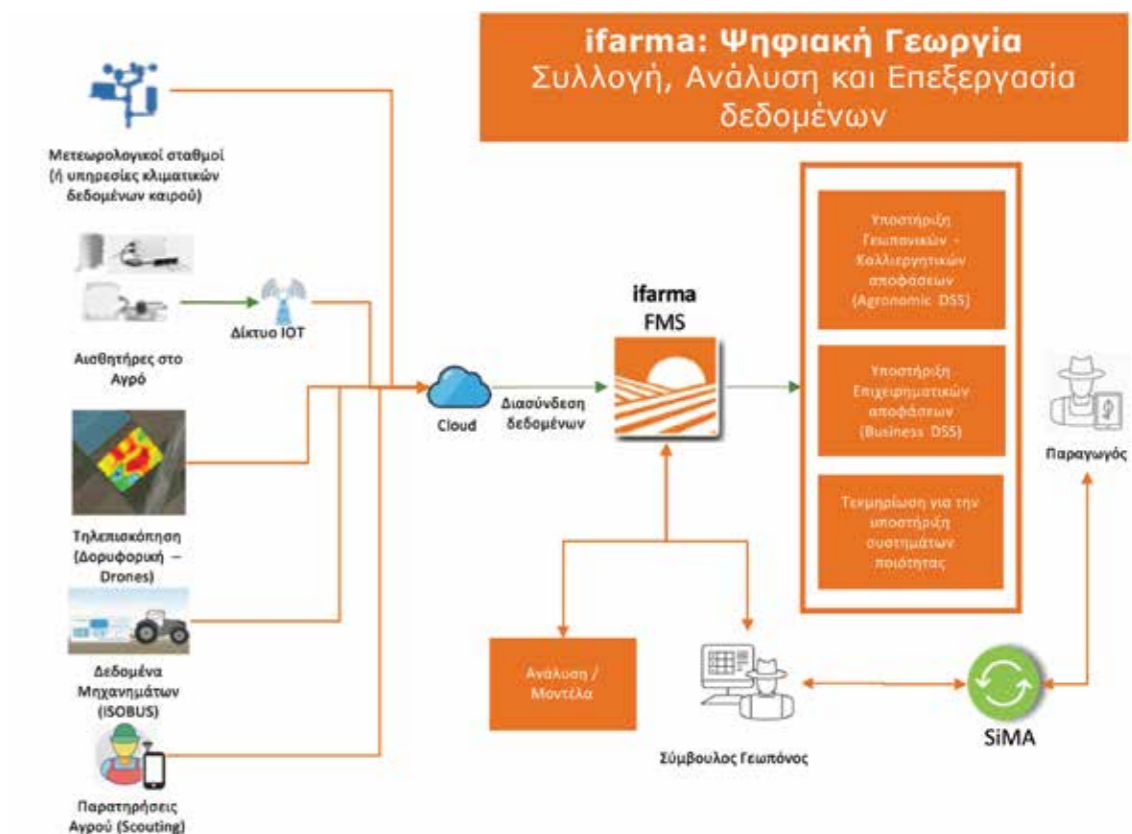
ifarma: Ψηφιακή Γεωργία
Συλλογή, Ανάλυση και Επεξεργασία δεδομένων

Μετεωρολογικοί σταθμοί (ή υπηρεσίες κλιματικών δεδομένων καιρού)

Δίκτυο ΙΟΤ

Αισθητήρες στο Αγρό

Τηλεπισκόπηση (Δορυφορική – Drones)

Δεδομένα Μηχανημάτων (ISOBUS)

Παρατηρήσεις Αγρού (Scouting)

Cloud

Διασύνδεση δεδομένων

ifarma FMS

Υποστήριξη Γεωπονικών - Καλλιεργητικών αποφάσεων (Agronomic DSS)

Υποστήριξη Επιχειρηματικών αποφάσεων (Business DSS)

Τεκμηρίωση για την υποστήριξη συστημάτων ποιότητας

Παραγωγός

Ανάλυση / Μοντέλα

Σύμβουλος Γεωπόνος

SiMA